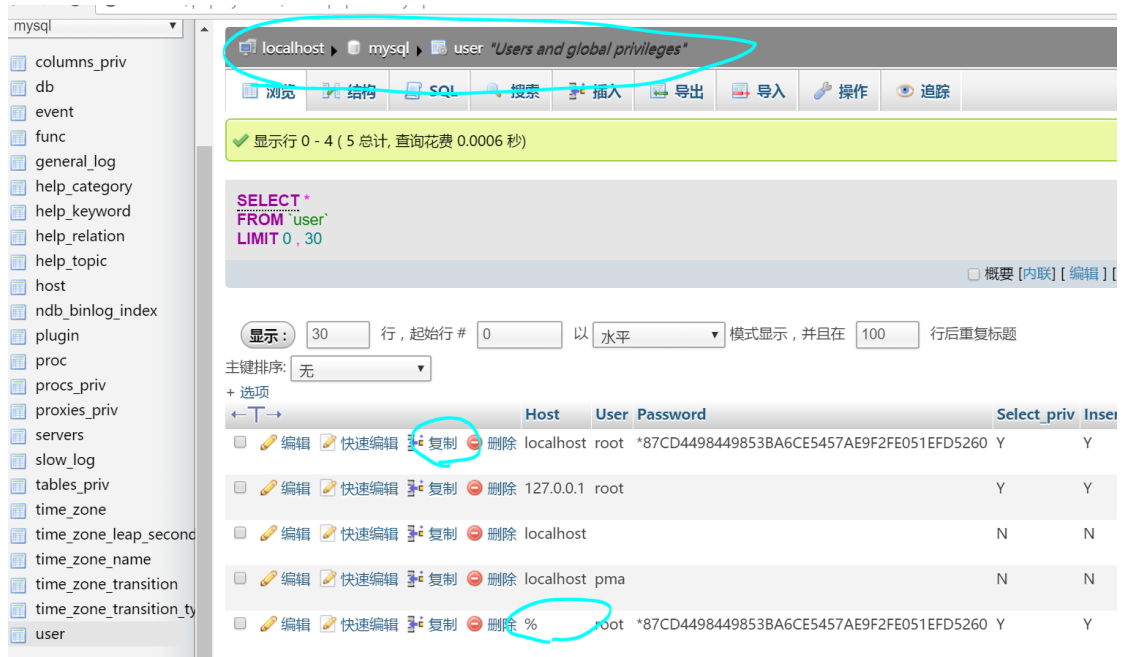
mysql

columns_priv
db
event
func
general_log
help_category
help_keyword
help_relation
help_topic
host
ndb_binlog_index
plugin
proc
procs_priv
proxies_priv
servers
slow_log
tables_priv
time_zone
time_zone_leap_second
time_zone_name
time_zone_transition
time_zone_transition_ty
user

localhost ▸ mysql ▸ user "Users and global privileges"

浏览 结构 SQL 搜索 插入 导出 导入 操作 追踪

显示行 0 - 4 ( 5 总计, 查询花费 0.0006 秒)

SELECT *
FROM `user`
LIMIT 0 , 30

概要 [内联] [ 编辑 ] [

显示 : 30 行，起始行 # 0 以 水平 模式显示，并且在 100 行后重复标题

主键排序: 无

+ 选项

| | Host | User | Password | Select_priv | Inser |
|---|---|---|---|---|---|
| 编辑 快速编辑 复制 删除 | localhost | root | *87CD4498449853BA6CE5457AE9F2FE051EFD5260 | Y | Y |
| 编辑 快速编辑 复制 删除 | 127.0.0.1 | root | | Y | Y |
| 编辑 快速编辑 复制 删除 | localhost | | | N | N |
| 编辑 快速编辑 复制 删除 | localhost | pma | | N | N |
| 编辑 快速编辑 复制 删除 | % | root | *87CD4498449853BA6CE5457AE9F2FE051EFD5260 | Y | Y |